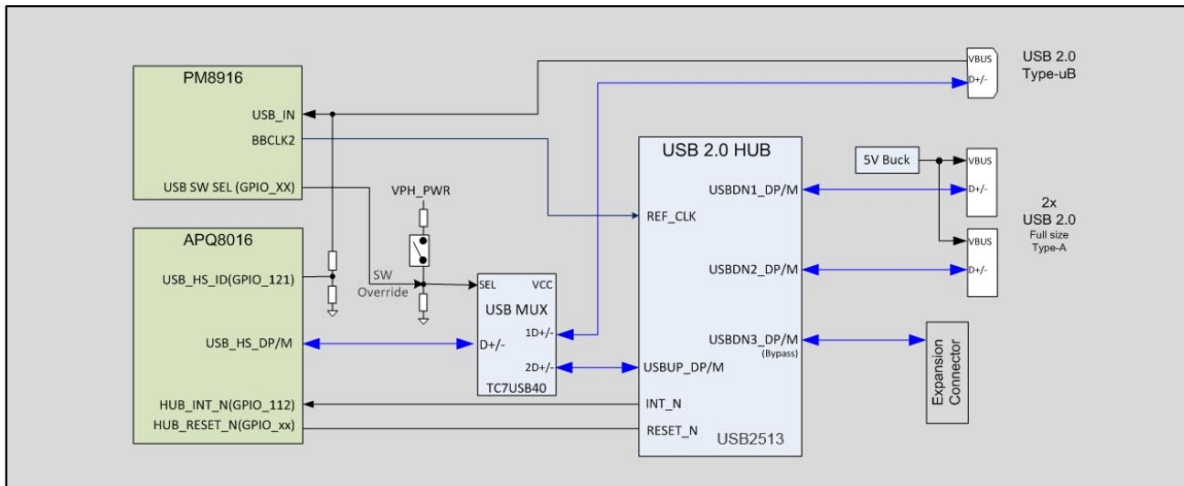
PM8916

USB_IN

BBCLK2

USB SW SEL (GPIO_XX)

VPH_PWR

APQ8016

USB_HS_ID(GPIO_121)

SW Override

USB_HS_DP/M

HUB_INT_N(GPIO_112)

HUB_RESET_N(GPIO_xx)

SEL

VCC

USB MUX

1D+/-

D+/-

2D+/-

TC7USB40

USB 2.0 HUB

REF_CLK

USBDN1_DP/M

USBDN2_DP/M

USBDN3_DP/M (Bypass)

USBUP_DP/M

INT_N

RESET_N

USB2513

VBUS

D+/-

USB 2.0 Type-uB

5V Buck

VBUS

D+/-

VBUS

D+/-

2x USB 2.0 Full size Type-A

Expansion Connector